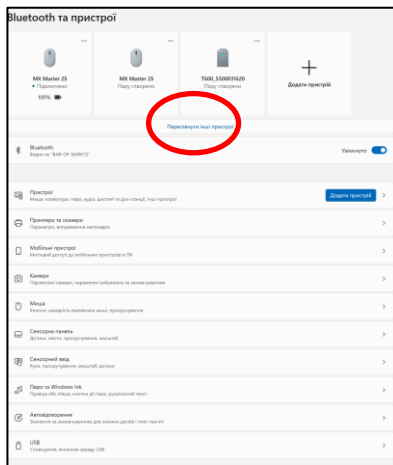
Bluetooth та пристрої

MX Master 2S
• Підключено
100%

MX Master 2S
Пару створено

T600_S500031620
Пару створено

+
Додати пристрій

Переглянути інші пристрої

Bluetooth
Видимий як "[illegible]"
Увімкнуто

Пристрої
Миша, клавіатура, перо, аудіо, дисплеї та док-станції, інші пристрої
Додати пристрій

Принтери та сканери
Параметри, визначення неполадок

Мобільні пристрої
Миттєвий доступ до мобільних пристроїв із ПК

Камери
Підключені камери, параметри зображень за замовчуванням

Миша
Кнопки, швидкість вказівника миші, прокручування

Сенсорна панель
Дотики, жести, прокручування, масштаб

Сенсорний ввід
Руки, прокручування, масштаб, дотики

Перо та Windows Ink
Правша або лівша, кнопки для пера, рукописний текст

Автовідтворення
Значення за замовчуванням для знімних дисків і карт пам'яті

USB
Сповіщення, економія заряду USB